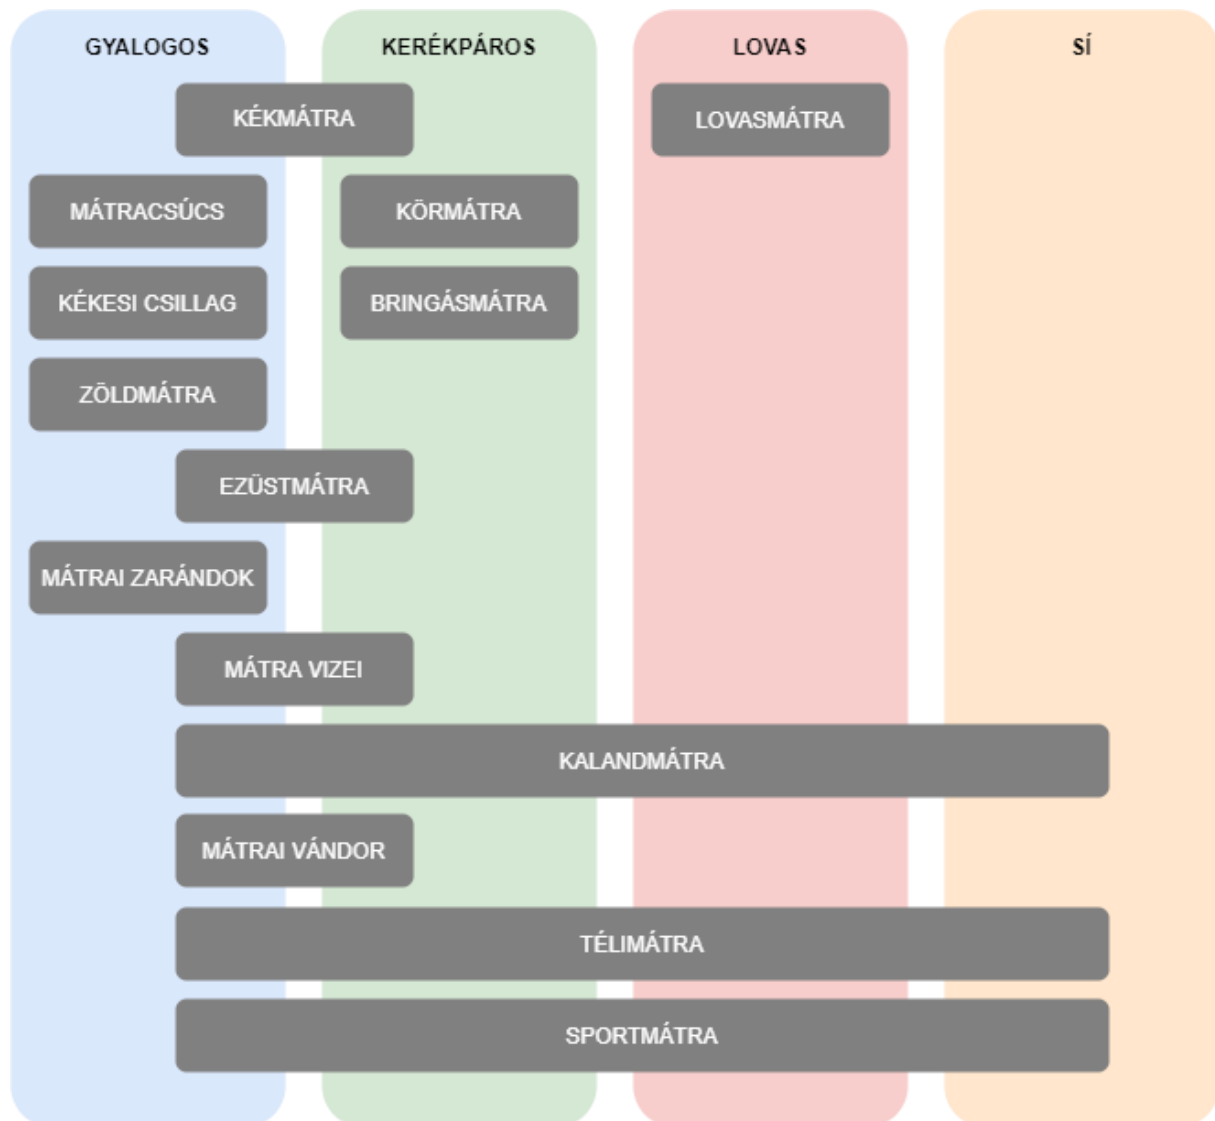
GYALOGOS

KERÉKPÁROS

LOVAS

SÍ

KÉKMÁTRA

LOVASMÁTRA

MÁTRACSÚCS

KÖRMÁTRA

KÉKESI CSILLAG

BRINGÁSMÁTRA

ZÖLDMÁTRA

EZÜSTMÁTRA

MÁTRAI ZARÁNDOK

MÁTRA VIZEI

KALANDMÁTRA

MÁTRAI VÁNDOR

TÉLIMÁTRA

SPORTMÁTRA